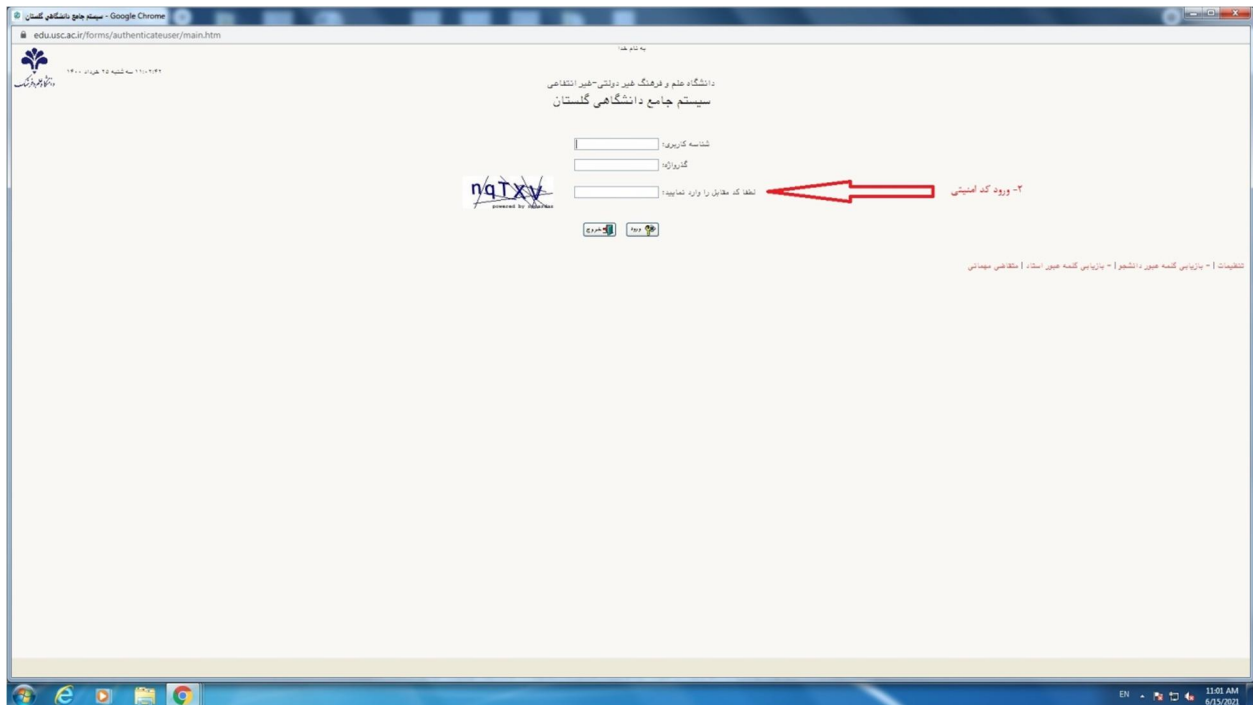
سیستم جامع دانشگاهی گلستان - Google Chrome

edu.usc.ac.ir/forms/authenticateuser/main.htm

به نام خدا

۱۱:۰۲:۳۹ سه شنبه ۲۵ خرداد ۱۴۰۰

دانشگاه علم و فرهنگ

دانشگاه علم و فرهنگ غیر دولتی-غیر انتفاعی
سیستم جامع دانشگاهی گلستان

شناسه کاربری:

گذرواژه:

لطفا کد مقابل را وارد نمایید:

nqTXV
powered by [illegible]

۲- ورود کد امنیتی

ورود خروج

تنظیمات | - بازیابی کلمه عبور دانشجو | - بازیابی کلمه عبور استاد | متقاضی مهمانی

EN 11:01 AM 6/15/2021